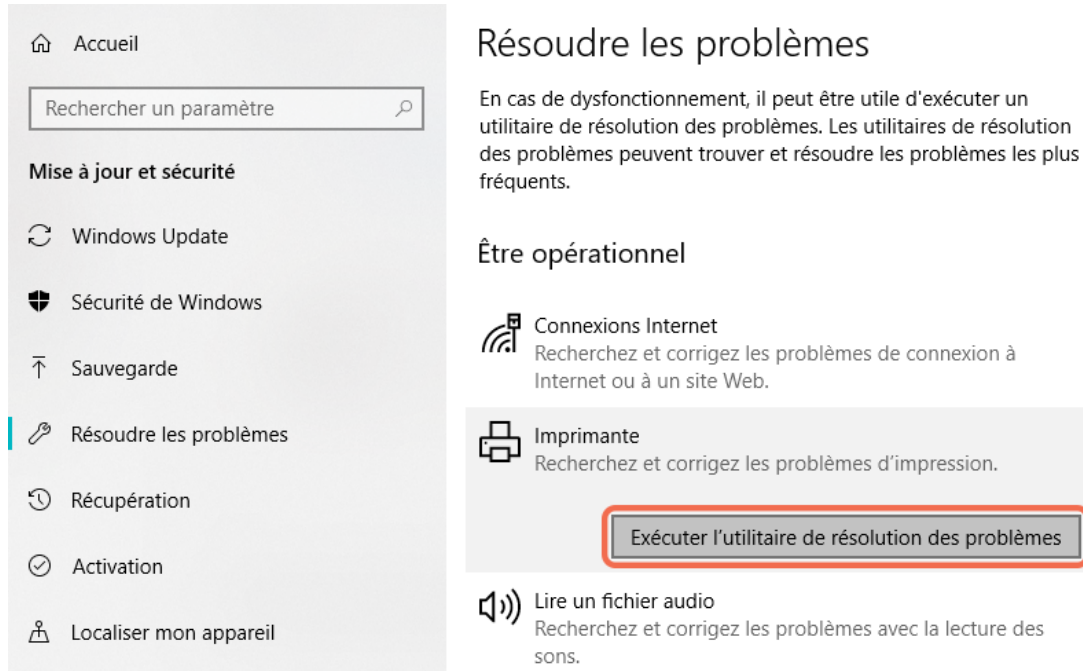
Accueil

Rechercher un paramètre

Mise à jour et sécurité

Windows Update

Sécurité de Windows

Sauvegarde

Résoudre les problèmes

Récupération

Activation

Localiser mon appareil

Résoudre les problèmes

En cas de dysfonctionnement, il peut être utile d'exécuter un utilitaire de résolution des problèmes. Les utilitaires de résolution des problèmes peuvent trouver et résoudre les problèmes les plus fréquents.

Être opérationnel

Connexions Internet
Recherchez et corrigez les problèmes de connexion à Internet ou à un site Web.

Imprimante
Recherchez et corrigez les problèmes d'impression.

Exécuter l'utilitaire de résolution des problèmes

Lire un fichier audio
Recherchez et corrigez les problèmes avec la lecture des sons.